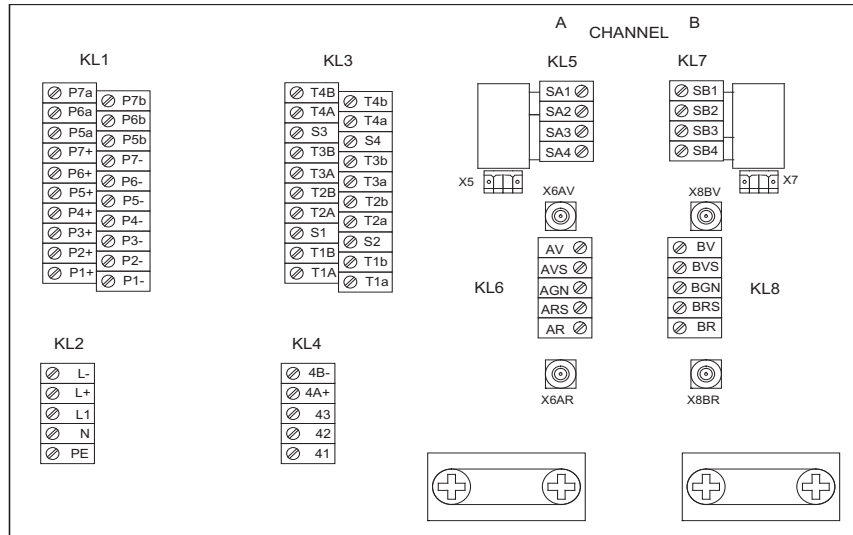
A CHANNEL B

KL1

P7a
P6a
P5a
P7+
P6+
P5+
P4+
P3+
P2+
P1+

P7b
P6b
P5b
P7-
P6-
P5-
P4-
P3-
P2-
P1-

KL3

T4B
T4A
S3
T3B
T3A
T2B
T2A
S1
T1B
T1A

T4b
T4a
S4
T3b
T3a
T2b
T2a
S2
T1b
T1a

KL5

SA1
SA2
SA3
SA4

X5

X6AV

KL6

AV
AVS
AGN
ARS
AR

X6AR

KL7

SB1
SB2
SB3
SB4

X7

X8BV

BV
BVS
BGN
BRS
BR

KL8

X8BR

KL2

L-
L+
L1
N
PE

KL4

4B-
4A+
43
42
41